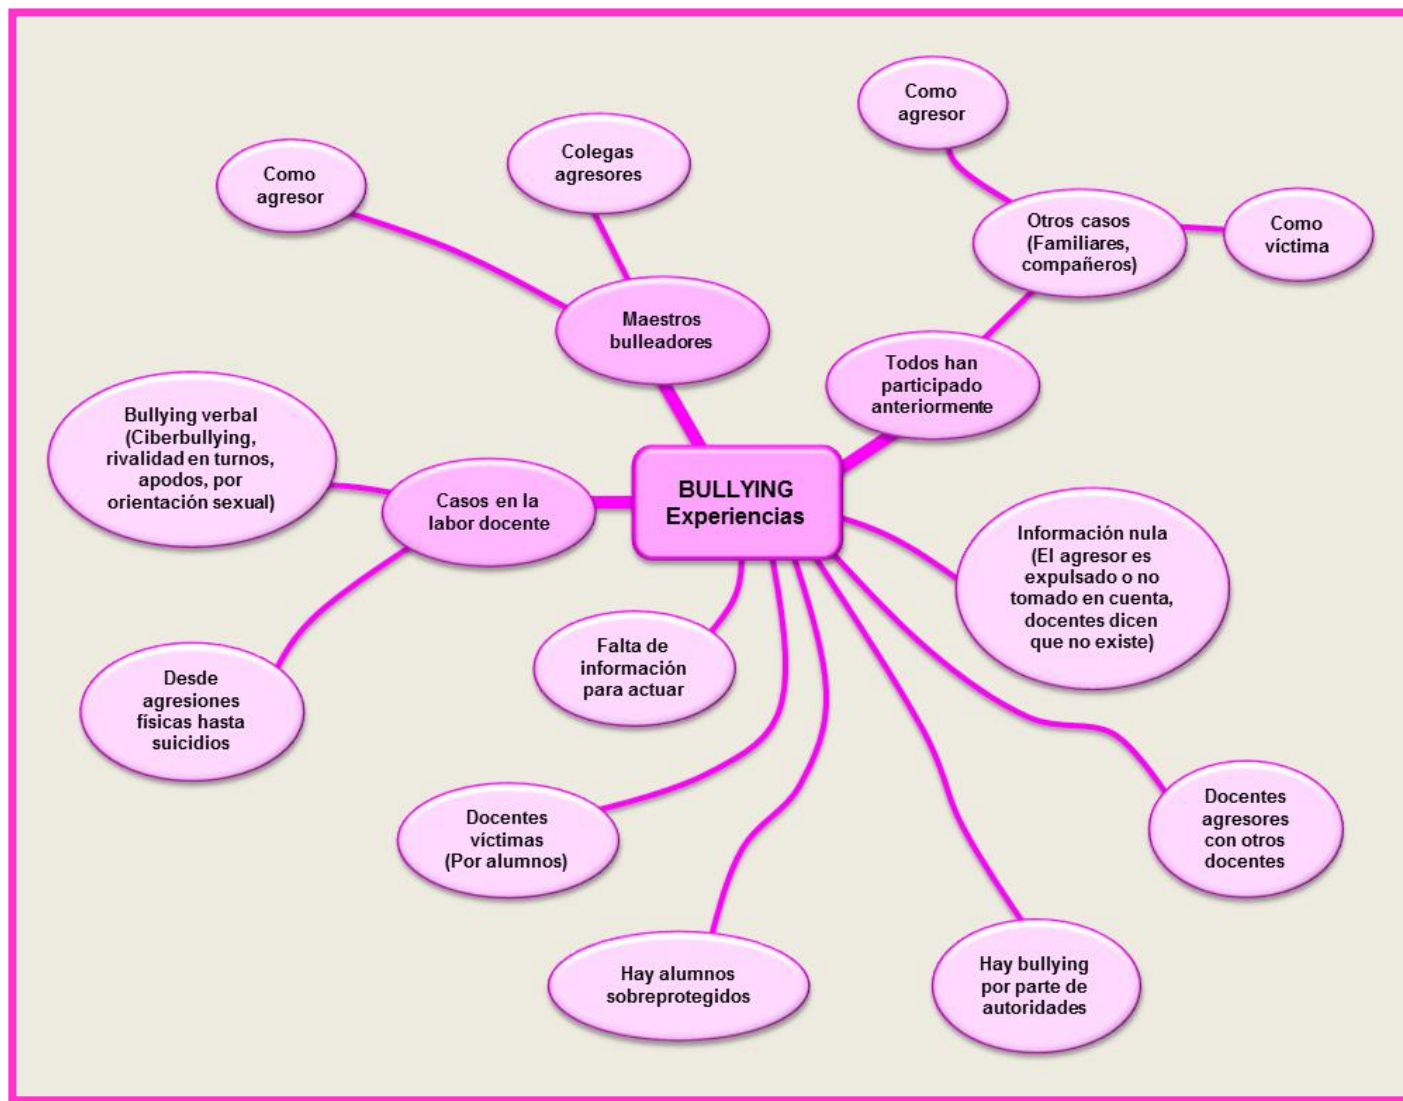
BULLYING Experiencias

Maestros bulleadores

Como agresor

Colegas agresores

Todos han participado anteriormente

Otros casos (Familiares, compañeros)

Como agresor

Como víctima

Casos en la labor docente

Bullying verbal (Ciberbullying, rivalidad en turnos, apodos, por orientación sexual)

Desde agresiones físicas hasta suicidios

Información nula (El agresor es expulsado o no tomado en cuenta, docentes dicen que no existe)

Falta de información para actuar

Docentes víctimas (Por alumnos)

Hay alumnos sobreprotegidos

Hay bullying por parte de autoridades

Docentes agresores con otros docentes